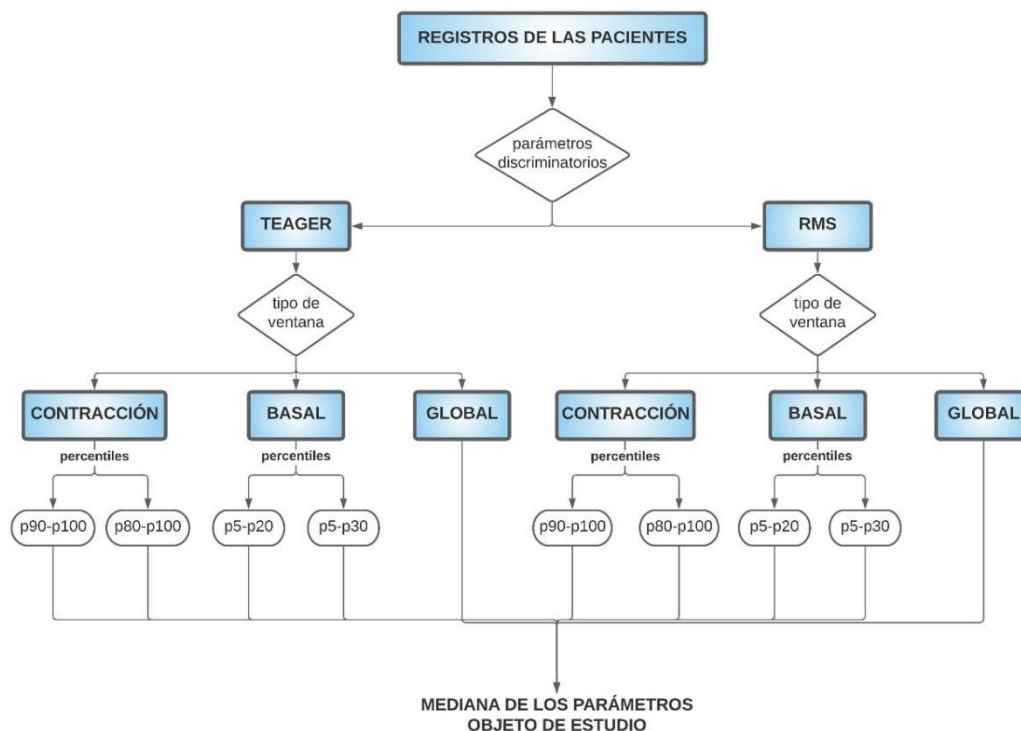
REGISTROS DE LAS PACIENTES

parámetros discriminatorios

TEAGER

RMS

tipo de ventana

tipo de ventana

CONTRACCIÓN

BASAL

GLOBAL

CONTRACCIÓN

BASAL

GLOBAL

percentiles

percentiles

percentiles

percentiles

p90-p100

p80-p100

p5-p20

p5-p30

p90-p100

p80-p100

p5-p20

p5-p30

MEDIANA DE LOS PARÁMETROS OBJETO DE ESTUDIO